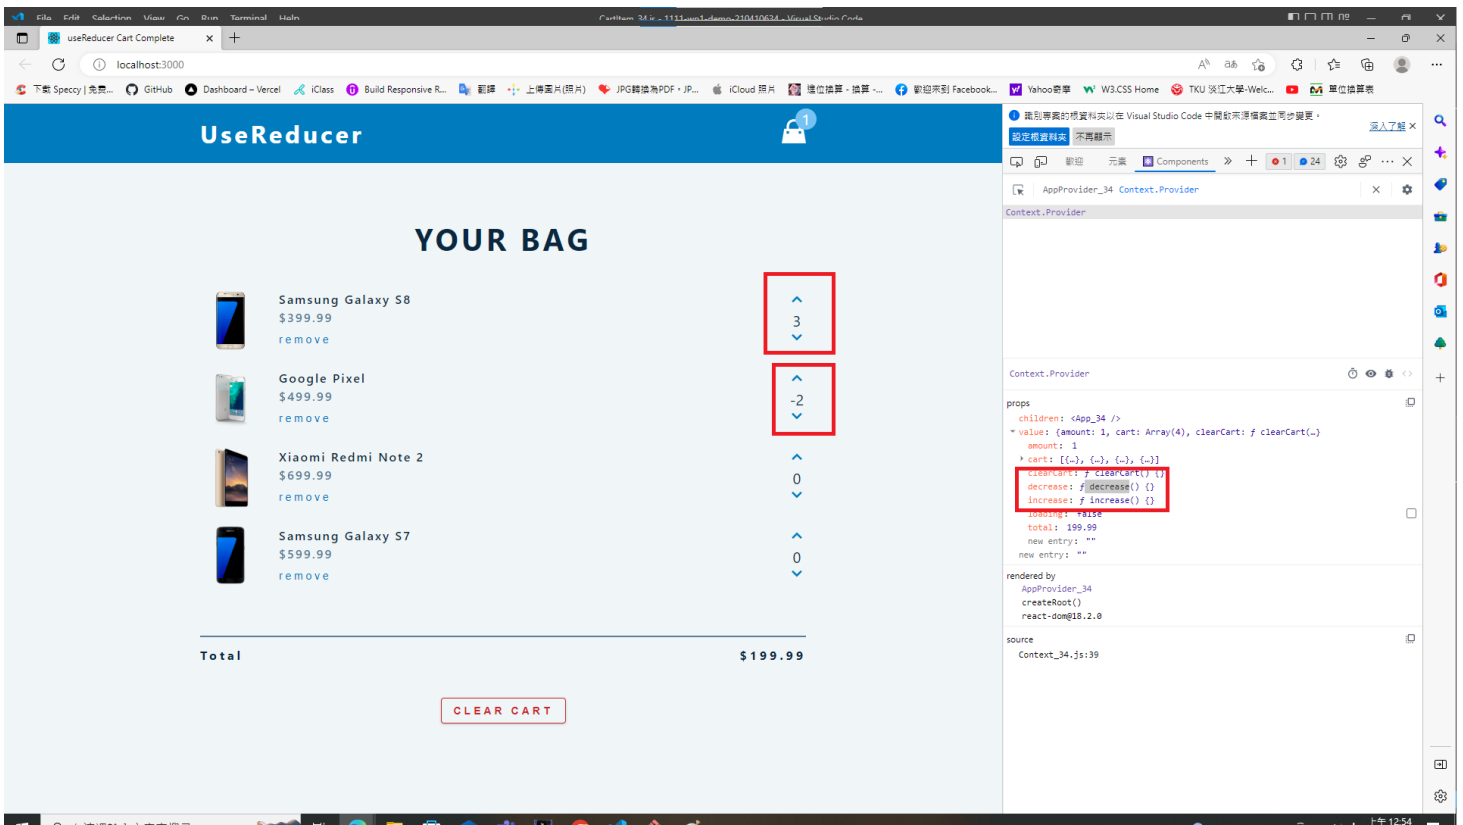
useReducer Cart Complete

localhost:3000

下載 Speccy | 免費... GitHub Dashboard – Vercel iClass Build Responsive R... 翻譯 上傳圖片(照片) JPG轉換為PDF - JP... iCloud 照片 捷位換算 - 換算 -... 歡迎來到 Facebook... Yahoo奇摩 W3.CSS Home TKU 淡江大學-Welc... 單位換算表

UseReducer

1

YOUR BAG

Samsung Galaxy S8
$399.99
remove

3

Google Pixel
$499.99
remove

-2

Xiaomi Redmi Note 2
$699.99
remove

0

Samsung Galaxy S7
$599.99
remove

0

Total $199.99

CLEAR CART

識別專案的根資料夾以在 Visual Studio Code 中開啟來源檔案並同步變更。 深入了解

設定根資料夾 不再顯示

歡迎 元素 Components 1 24

AppProvider_34 Context.Provider

Context.Provider

Context.Provider

props
children: <App_34 />
value: {amount: 1, cart: Array(4), clearCart: ƒ clearCart(…)
amount: 1
cart: [{…}, {…}, {…}, {…}]
clearCart: ƒ clearCart() {}
decrease: ƒ decrease() {}
increase: ƒ increase() {}
loading: false
total: 199.99
new entry: ""
new entry: ""

rendered by
AppProvider_34
createRoot()
react-dom@18.2.0

source
Context_34.js:39

上午 12:54